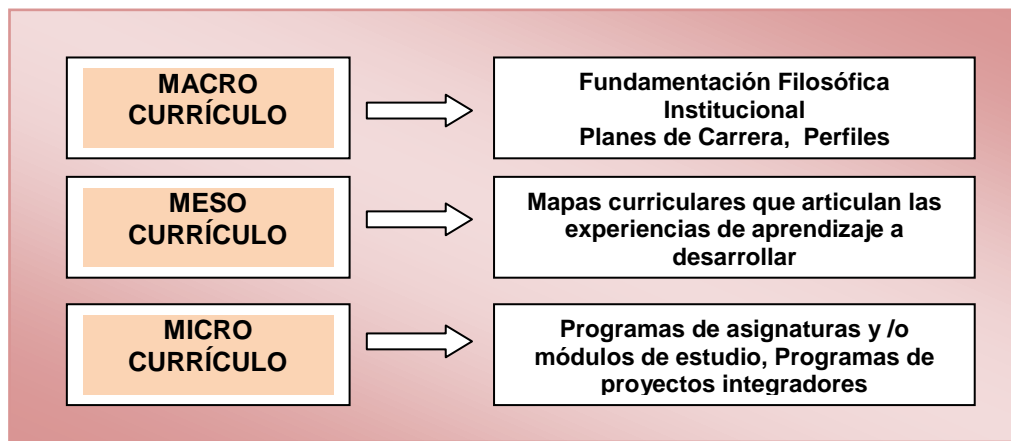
MACRO CURRÍCULO

Fundamentación Filosófica Institucional
Planes de Carrera, Perfiles

MESO CURRÍCULO

Mapas curriculares que articulan las experiencias de aprendizaje a desarrollar

MICRO CURRÍCULO

Programas de asignaturas y /o módulos de estudio, Programas de proyectos integradores